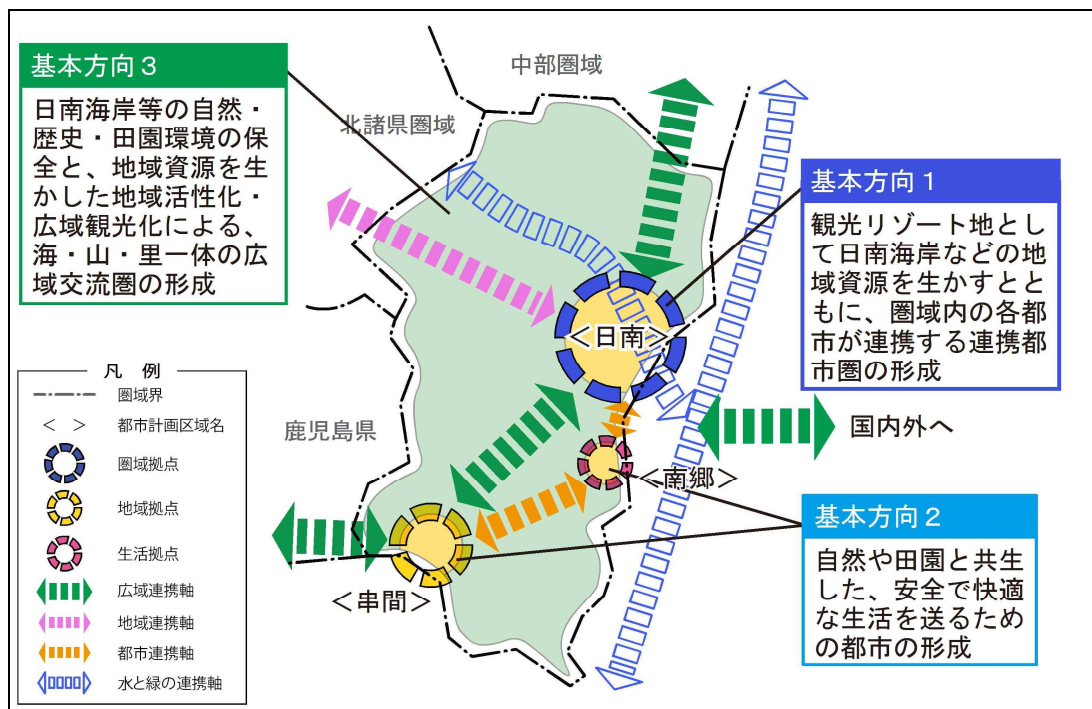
基本方向３

日南海岸等の自然・歴史・田園環境の保全と、地域資源を生かした地域活性化・広域観光化による、海・山・里一体の広域交流圏の形成

中部圏域

北諸県圏域

基本方向１

観光リゾート地として日南海岸などの地域資源を生かすとともに、圏域内の各都市が連携する連携都市圏の形成

＜日南＞

凡　例

圏域界

＜　＞　都市計画区域名

圏域拠点

地域拠点

生活拠点

広域連携軸

地域連携軸

都市連携軸

水と緑の連携軸

鹿児島県

国内外へ

＜南郷＞

基本方向２

自然や田園と共生した、安全で快適な生活を送るための都市の形成

＜串間＞